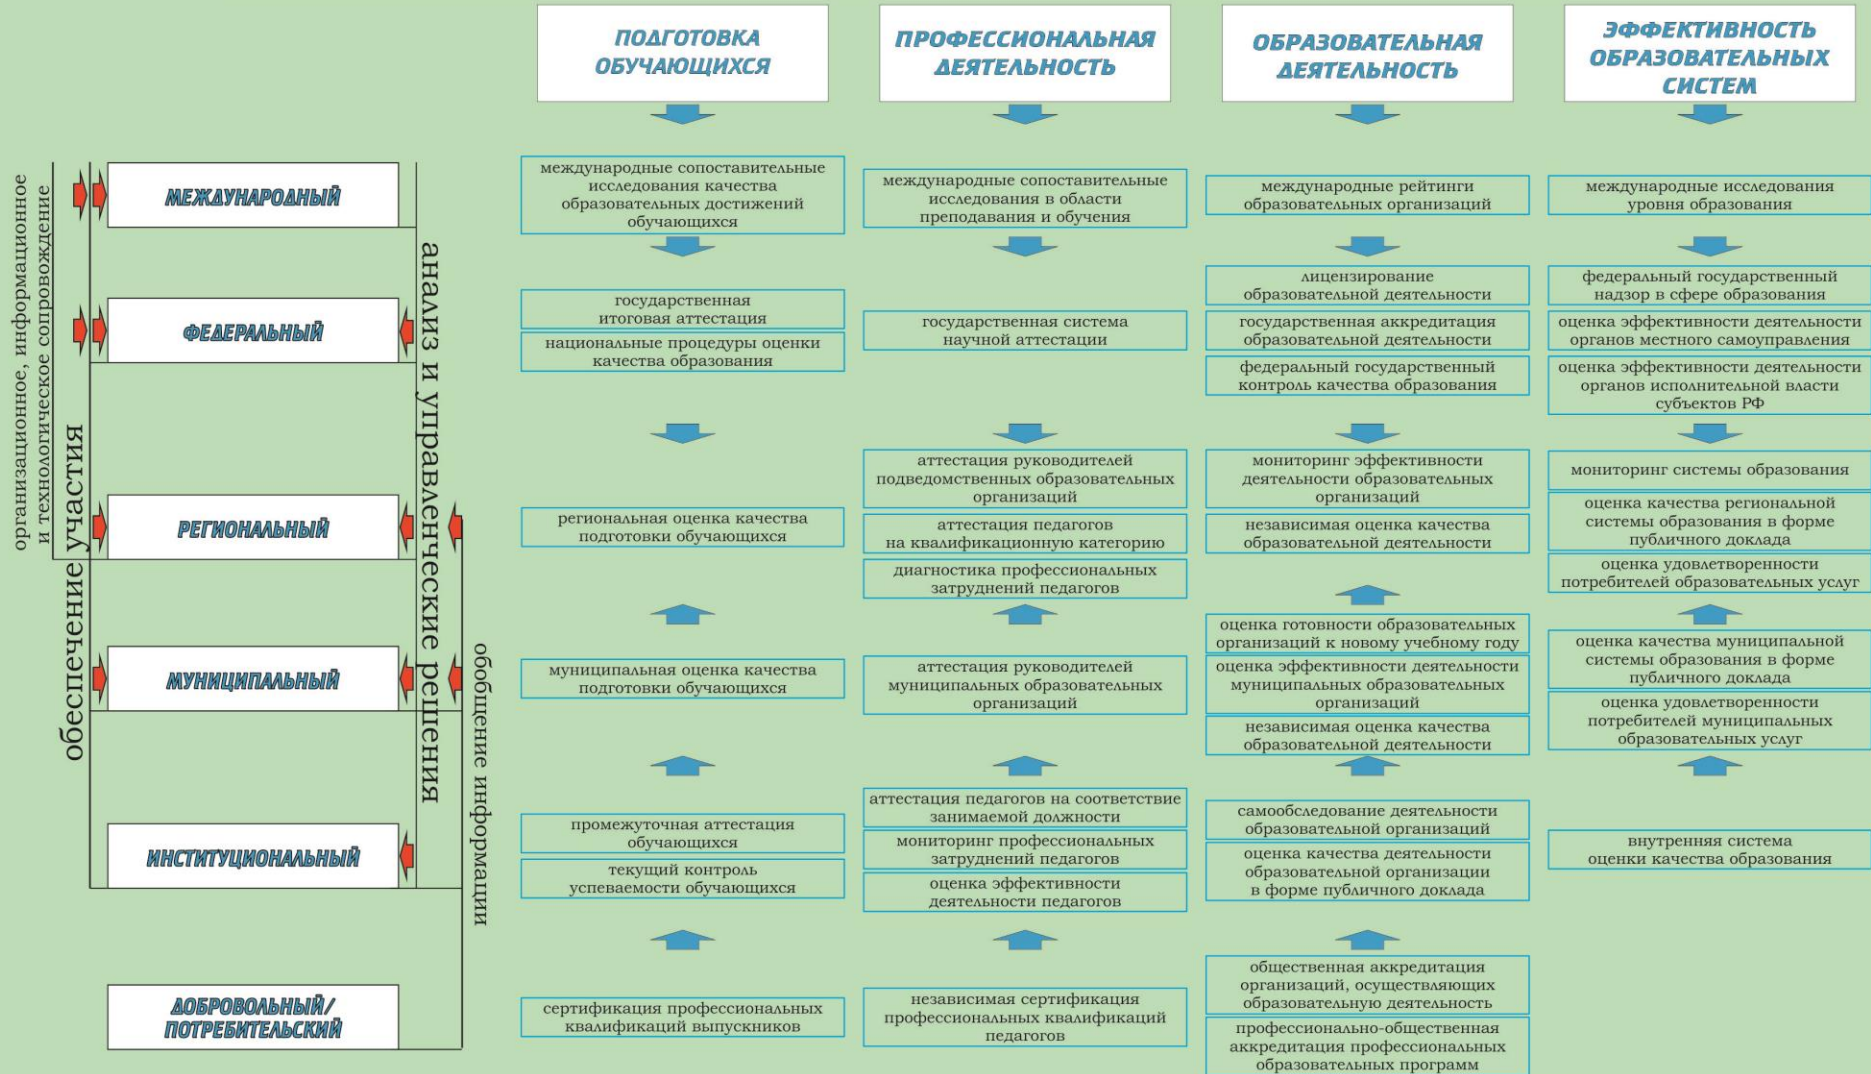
ПОДГОТОВКА ОБУЧАЮЩИХСЯ

ПРОФЕССИОНАЛЬНАЯ ДЕЯТЕЛЬНОСТЬ

ОБРАЗОВАТЕЛЬНАЯ ДЕЯТЕЛЬНОСТЬ

ЭФФЕКТИВНОСТЬ ОБРАЗОВАТЕЛЬНЫХ СИСТЕМ

организационное, информационное и технологическое сопровождение

обеспечение участия

анализ и управленческие решения

обобщение информации

МЕЖДУНАРОДНЫЙ

ФЕДЕРАЛЬНЫЙ

РЕГИОНАЛЬНЫЙ

МУНИЦИПАЛЬНЫЙ

ИНСТИТУЦИОНАЛЬНЫЙ

ДОБРОВОЛЬНЫЙ/ ПОТРЕБИТЕЛЬСКИЙ

международные сопоставительные исследования качества образовательных достижений обучающихся

международные сопоставительные исследования в области преподавания и обучения

международные рейтинги образовательных организаций

международные исследования уровня образования

государственная итоговая аттестация

национальные процедуры оценки качества образования

государственная система научной аттестации

лицензирование образовательной деятельности

государственная аккредитация образовательной деятельности

федеральный государственный контроль качества образования

федеральный государственный надзор в сфере образования

оценка эффективности деятельности органов местного самоуправления

оценка эффективности деятельности органов исполнительной власти субъектов РФ

региональная оценка качества подготовки обучающихся

аттестация руководителей подведомственных образовательных организаций

аттестация педагогов на квалификационную категорию

диагностика профессиональных затруднений педагогов

мониторинг эффективности деятельности образовательных организаций

независимая оценка качества образовательной деятельности

мониторинг системы образования

оценка качества региональной системы образования в форме публичного доклада

оценка удовлетворенности потребителей образовательных услуг

муниципальная оценка качества подготовки обучающихся

аттестация руководителей муниципальных образовательных организаций

оценка готовности образовательных организаций к новому учебному году

оценка эффективности деятельности муниципальных образовательных организаций

независимая оценка качества образовательной деятельности

оценка качества муниципальной системы образования в форме публичного доклада

оценка удовлетворенности потребителей муниципальных образовательных услуг

промежуточная аттестация обучающихся

текущий контроль успеваемости обучающихся

аттестация педагогов на соответствие занимаемой должности

мониторинг профессиональных затруднений педагогов

оценка эффективности деятельности педагогов

самообследование деятельности образовательной организаций

оценка качества деятельности образовательной организации в форме публичного доклада

внутренняя система оценки качества образования

сертификация профессиональных квалификаций выпускников

независимая сертификация профессиональных квалификаций педагогов

общественная аккредитация организаций, осуществляющих образовательную деятельность

профессионально-общественная аккредитация профессиональных образовательных программ